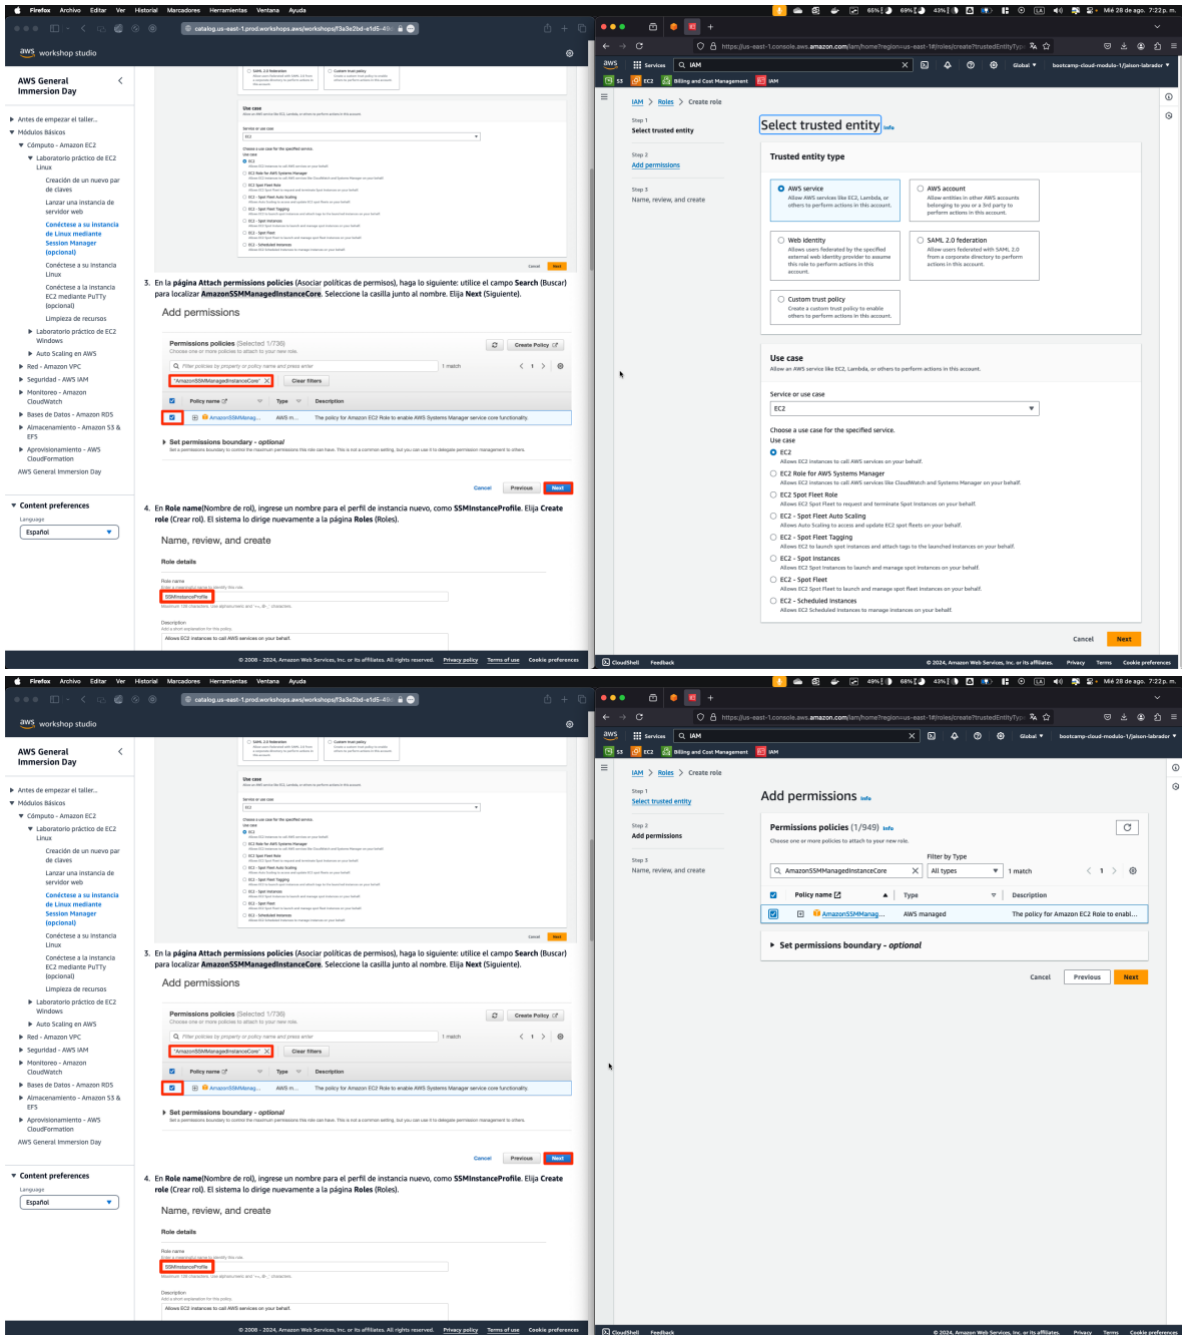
Firefox Archivo Editar Ver Historial Marcadores Herramientas Ventana Ayuda

catalog.us-east-1.prod.workshops.aws/workshops/f3a5e2bd-e1d5-4

workshop studio

AWS General Immersion Day

Antes de empezar el taller...
Módulos Básicos
Cómputo - Amazon EC2
Laboratorio práctico de EC2 Linux
Creación de un nuevo par de claves
Lanzar una instancia de servidor web
Conéctese a su instancia de Linux mediante Session Manager (opcional)
Conéctese a su instancia Linux
Conéctese a la instancia EC2 mediante PuTTy (opcional)
Limpieza de recursos
Laboratorio práctico de EC2 Windows
Auto Scaling en AWS
Red - Amazon VPC
Seguridad - AWS IAM
Monitoreo - Amazon CloudWatch
Bases de Datos - Amazon RDS
Almacenamiento - Amazon S3 & EFS
Aprovisionamiento - AWS CloudFormation
AWS General Immersion Day

Content preferences
Language
Español

Use case

Service or use case
EC2

3. En la página Attach permissions policies (Asociar políticas de permisos), haga lo siguiente: utilice el campo Search (Buscar) para localizar AmazonSSMManagedInstanceCore. Seleccione la casilla junto al nombre. Elija Next (Siguiente).

Add permissions

Permissions policies (Selected 1/736)
Create Policy
"AmazonSSMManagedInstanceCore"
Clear filters
1 match
Policy name | Type | Description
AmazonSSMManag... | AWS m... | The policy for Amazon EC2 Role to enable AWS Systems Manager service core functionality.

Set permissions boundary - optional

Cancel Previous Next

4. En Role name(Nombre de rol), ingrese un nombre para el perfil de instancia nuevo, como SSMInstanceProfile. Elija Create role (Crear rol). El sistema lo dirige nuevamente a la página Roles (Roles).

Name, review, and create

Role details
Role name
SSMInstanceProfile
Description
Allows EC2 instances to call AWS services on your behalf.

© 2008 - 2024, Amazon Web Services, Inc. or its affiliates. All rights reserved. Privacy policy Terms of use Cookie preferences

Mié 28 de ago. 7:22 p. m.

https://us-east-1.console.aws.amazon.com/iam/home?region=us-east-1#/roles/create?trustedEntityTyp

Services IAM Global bootcamp-cloud-modulo-1/jaison-labrador
S3 EC2 Billing and Cost Management IAM

IAM > Roles > Create role

Step 1
Select trusted entity
Step 2
Add permissions
Step 3
Name, review, and create

Select trusted entity Info

Trusted entity type

AWS service
Allow AWS services like EC2, Lambda, or others to perform actions in this account.

AWS account
Allow entities in other AWS accounts belonging to you or a 3rd party to perform actions in this account.

Web identity
Allows users federated by the specified external web identity provider to assume this role to perform actions in this account.

SAML 2.0 federation
Allow users federated with SAML 2.0 from a corporate directory to perform actions in this account.

Custom trust policy
Create a custom trust policy to enable others to perform actions in this account.

Use case
Allow an AWS service like EC2, Lambda, or others to perform actions in this account.

Service or use case
EC2

Choose a use case for the specified service.
Use case
EC2
Allows EC2 instances to call AWS services on your behalf.
EC2 Role for AWS Systems Manager
Allows EC2 instances to call AWS services like CloudWatch and Systems Manager on your behalf.
EC2 Spot Fleet Role
Allows EC2 Spot Fleet to request and terminate Spot Instances on your behalf.
EC2 - Spot Fleet Auto Scaling
Allows Auto Scaling to access and update EC2 spot fleets on your behalf.
EC2 - Spot Fleet Tagging
Allows EC2 to launch spot instances and attach tags to the launched instances on your behalf.
EC2 - Spot Instances
Allows EC2 Spot Instances to launch and manage spot instances on your behalf.
EC2 - Spot Fleet
Allows EC2 Spot Fleet to launch and manage spot fleet instances on your behalf.
EC2 - Scheduled Instances
Allows EC2 Scheduled Instances to manage instances on your behalf.

Cancel Next

CloudShell Feedback © 2024, Amazon Web Services, Inc. or its affiliates. Privacy Terms Cookie preferences

IAM > Roles > Create role

Add permissions Info

Permissions policies (1/949) Info
Choose one or more policies to attach to your new role.
Filter by Type
AmazonSSMManagedInstanceCore
All types
1 match
Policy name | Type | Description
AmazonSSMManag... | AWS managed | The policy for Amazon EC2 Role to enabl...

Set permissions boundary - optional

Cancel Previous Next

CloudShell Feedback © 2024, Amazon Web Services, Inc. or its affiliates. Privacy Terms Cookie preferences